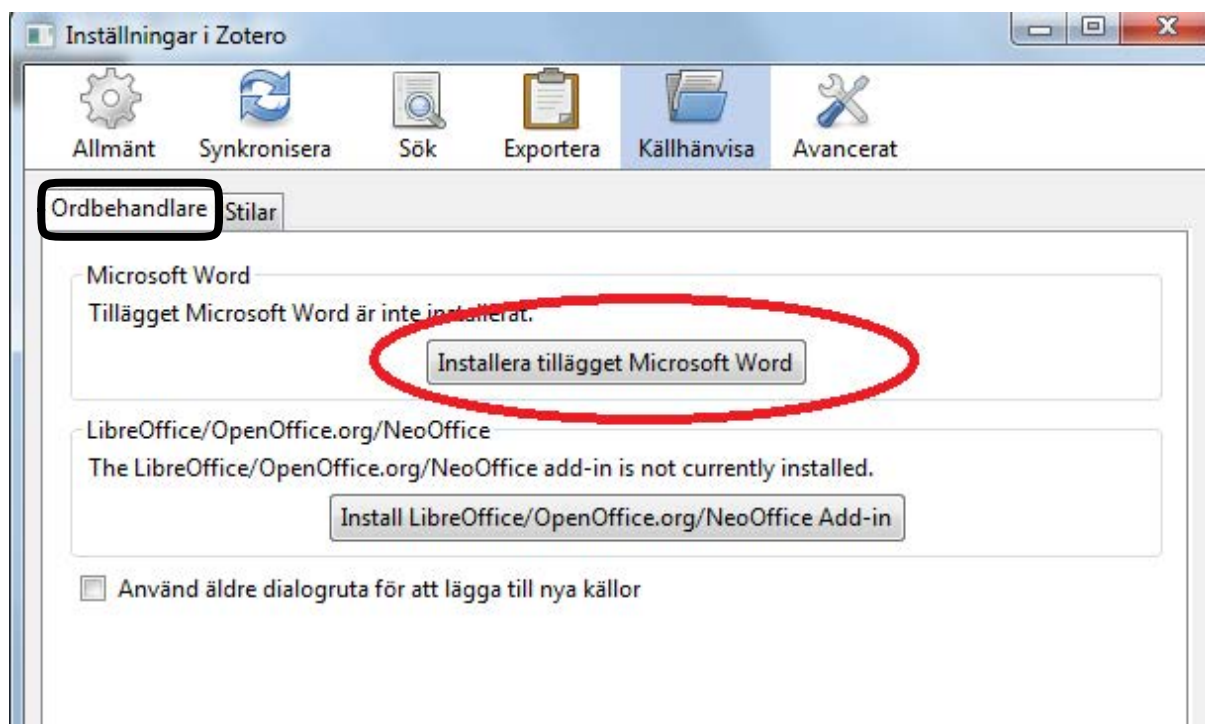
Inställningar i Zotero

Allmänt Synkronisera Sök Exportera Källhänvisa Avancerat

Ordbehandlare Stilar

Microsoft Word

Tillägget Microsoft Word är inte installerat.

Installera tillägget Microsoft Word

LibreOffice/OpenOffice.org/NeoOffice

The LibreOffice/OpenOffice.org/NeoOffice add-in is not currently installed.

Install LibreOffice/OpenOffice.org/NeoOffice Add-in

Använd äldre dialogruta för att lägga till nya källor